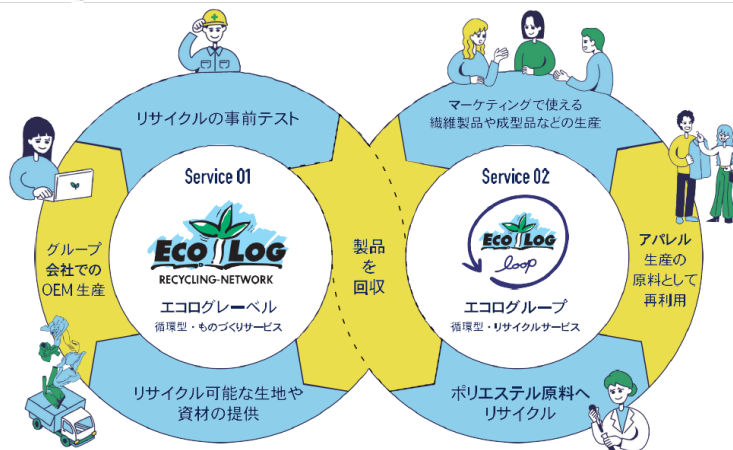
リサイクルの事前テスト

マーケティングで使える
繊維製品や成型品などの生産

Service 01

ECO LOG
RECYCLING-NETWORK

エコログレーベル
循環型・ものづくりサービス

製品
を
回収

Service 02

ECO LOG
loop

エコログループ
循環型・リサイクルサービス

グループ
会社での
OEM 生産

アパレル
生産の
原料として
再利用

リサイクル可能な生地や
資材の提供

ポリエステル原料へ
リサイクル